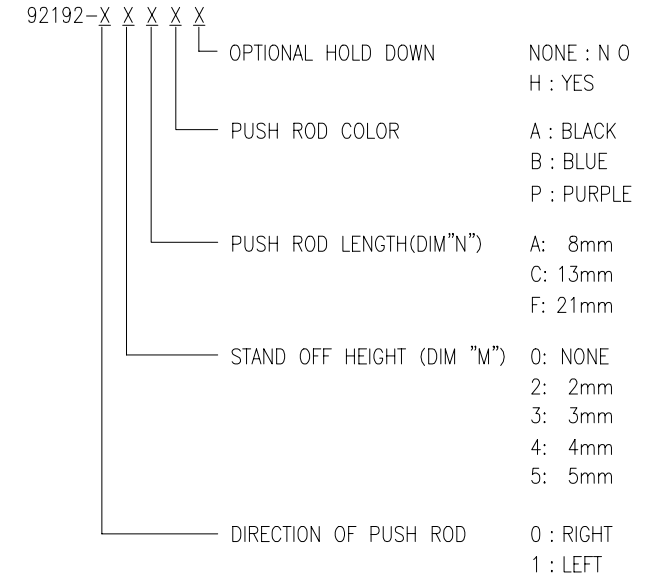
92192-X X X X X

OPTIONAL HOLD DOWN
NONE : N O
H : YES

PUSH ROD COLOR
A : BLACK
B : BLUE
P : PURPLE

PUSH ROD LENGTH(DIM"N")
A: 8mm
C: 13mm
F: 21mm

STAND OFF HEIGHT (DIM "M")
0: NONE
2: 2mm
3: 3mm
4: 4mm
5: 5mm

DIRECTION OF PUSH ROD
0 : RIGHT
1 : LEFT